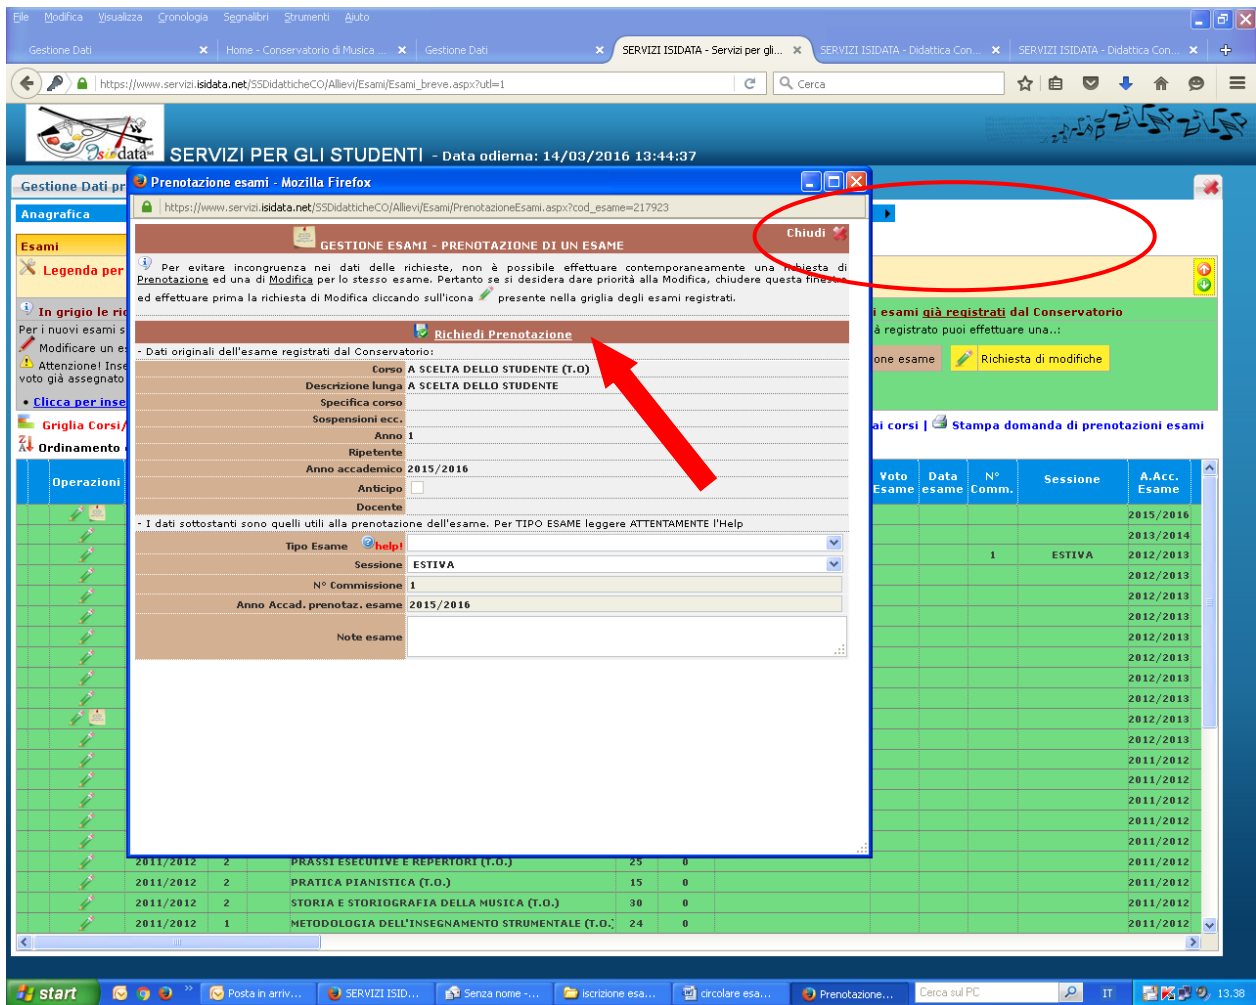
File Modifica Visualizza Cronologia Segnalibri Strumenti Aiuto

Gestione Dati | Home - Conservatorio di Musica ... | Gestione Dati | SERVIZI ISIDATA - Servizi per gli... | SERVIZI ISIDATA - Didattica Con... | SERVIZI ISIDATA - Didattica Con...

https://www.servizi.isidata.net/SSDidatticheCO/Allievi/Esami/Esami_breve.aspx?utl=1

Cerca

isidata

SERVIZI PER GLI STUDENTI - Data odierna: 14/03/2016 13:44:37

Gestione Dati pr

Anagrafica

Esami

Legenda per

In grigio le ri

Per i nuovi esami s

Modificare un es

Attenzione! Inse voto già assegnato

• Clicca per inse

Griglia Corsi/

Ordinamento

Operazioni

i esami già registrati dal Conservatorio

à registrato puoi effettuare una..:

one esame

Richiesta di modifiche

ai corsi | Stampa domanda di prenotazioni esami

| Voto Esame | Data esame | N° Comm. | Sessione | A.Acc. Esame |
|---|---|---|---|---|
| | | | | 2015/2016 |
| | | | | 2013/2014 |
| | | 1 | ESTIVA | 2012/2013 |
| | | | | 2012/2013 |
| | | | | 2012/2013 |
| | | | | 2012/2013 |
| | | | | 2012/2013 |
| | | | | 2012/2013 |
| | | | | 2012/2013 |
| | | | | 2012/2013 |
| | | | | 2012/2013 |
| | | | | 2012/2013 |
| | | | | 2011/2012 |
| | | | | 2011/2012 |
| | | | | 2011/2012 |
| | | | | 2011/2012 |
| | | | | 2011/2012 |

| | | | | |
|---|---|---|---|---|
| 2011/2012 | 2 | PRASSI ESECUTIVE E REPERTORI (T.O.) | 25 | 0 | 2011/2012 |
| 2011/2012 | 2 | PRATICA PIANISTICA (T.O.) | 15 | 0 | 2011/2012 |
| 2011/2012 | 2 | STORIA E STORIOGRAFIA DELLA MUSICA (T.O.) | 30 | 0 | 2011/2012 |
| 2011/2012 | 1 | METODOLOGIA DELL'INSEGNAMENTO STRUMENTALE (T.O.) | 24 | 0 | 2011/2012 |

Prenotazione esami - Mozilla Firefox

https://www.servizi.isidata.net/SSDidatticheCO/Allievi/Esami/PrenotazioneEsami.aspx?cod_esame=217923

GESTIONE ESAMI - PRENOTAZIONE DI UN ESAME

Chiudi

Per evitare incongruenza nei dati delle richieste, non è possibile effettuare contemporaneamente una richiesta di Prenotazione ed una di Modifica per lo stesso esame. Pertanto se si desidera dare priorità alla Modifica, chiudere questa finestra ed effettuare prima la richiesta di Modifica cliccando sull'icona presente nella griglia degli esami registrati.

Richiedi Prenotazione

- Dati originali dell'esame registrati dal Conservatorio:

Corso A SCELTA DELLO STUDENTE (T.O)
Descrizione lunga A SCELTA DELLO STUDENTE
Specifica corso
Sospensioni ecc.
Anno 1
Ripetente
Anno accademico 2015/2016
Anticipo
Docente

- I dati sottostanti sono quelli utili alla prenotazione dell'esame. Per TIPO ESAME leggere ATTENTAMENTE l'Help

Tipo Esame help!
Sessione ESTIVA
N° Commissione 1
Anno Accad. prenotaz. esame 2015/2016
Note esame

start | Posta in arriv... | SERVIZI ISID... | Senza nome -... | iscrizione esa... | circolare esa... | Prenotazione... | Cerca sul PC | IT | 13.38